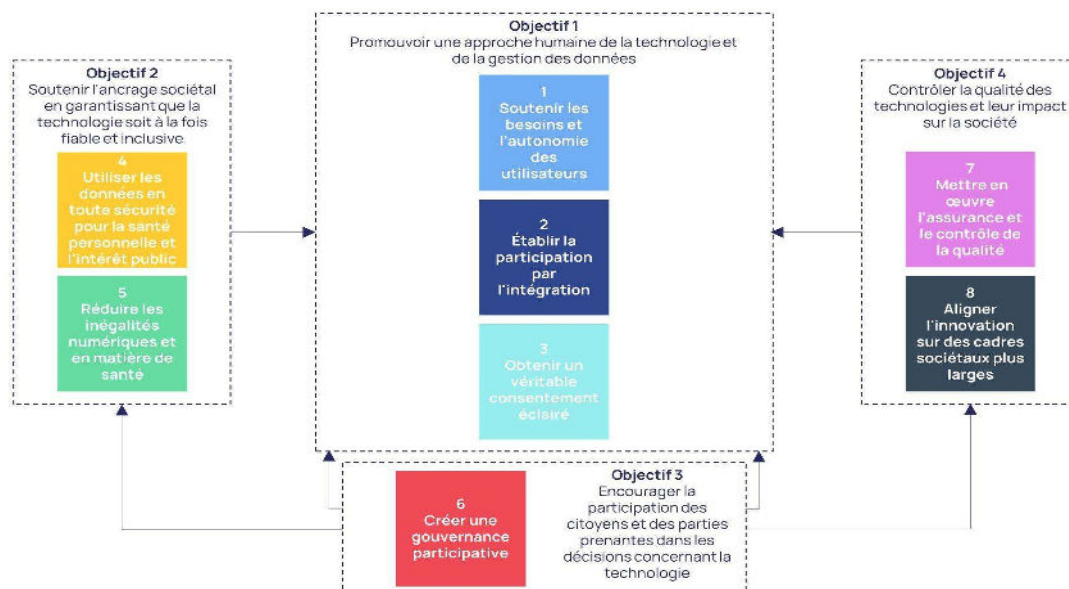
Objectif 1
Promouvoir une approche humaine de la technologie et de la gestion des données

1
Soutenir les besoins et l'autonomie des utilisateurs

2
Établir la participation par l'intégration

3
Obtenir un véritable consentement éclairé

Objectif 2
Soutenir l'ancrage sociétal en garantissant que la technologie soit à la fois fiable et inclusive

4
Utiliser les données en toute sécurité pour la santé personnelle et l'intérêt public

5
Réduire les inégalités numériques et en matière de santé

Objectif 4
Contrôler la qualité des technologies et leur impact sur la société

7
Mettre en œuvre l'assurance et le contrôle de la qualité

8
Aligner l'innovation sur des cadres sociétaux plus larges

6
Créer une gouvernance participative

Objectif 3
Encourager la participation des citoyens et des parties prenantes dans les décisions concernant la technologie